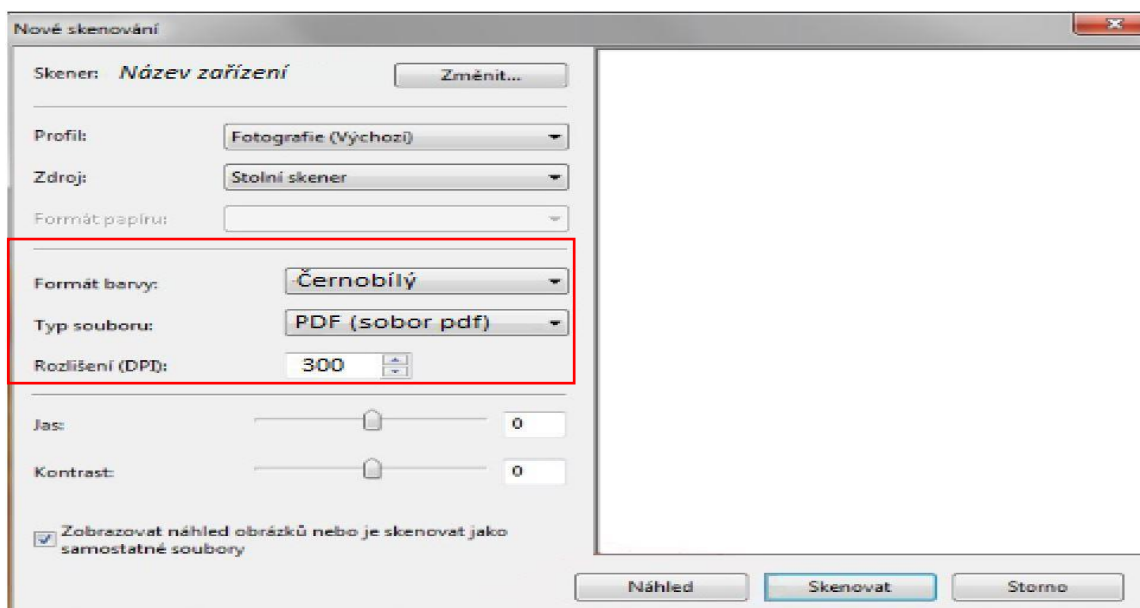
Nové skenování

Skener: Název zařízení
Změnit...

Profil: Fotografie (Výchozí)

Zdroj: Stolní skener

Formát papíru:

Formát barvy: Černobílý

Typ souboru: PDF (sobor pdf)

Rozlišení (DPI): 300

Jas: 0

Kontrast: 0

Zobrazovat náhled obrázků nebo je skenovat jako samostatné soubory

Náhled
Skenovat
Storno